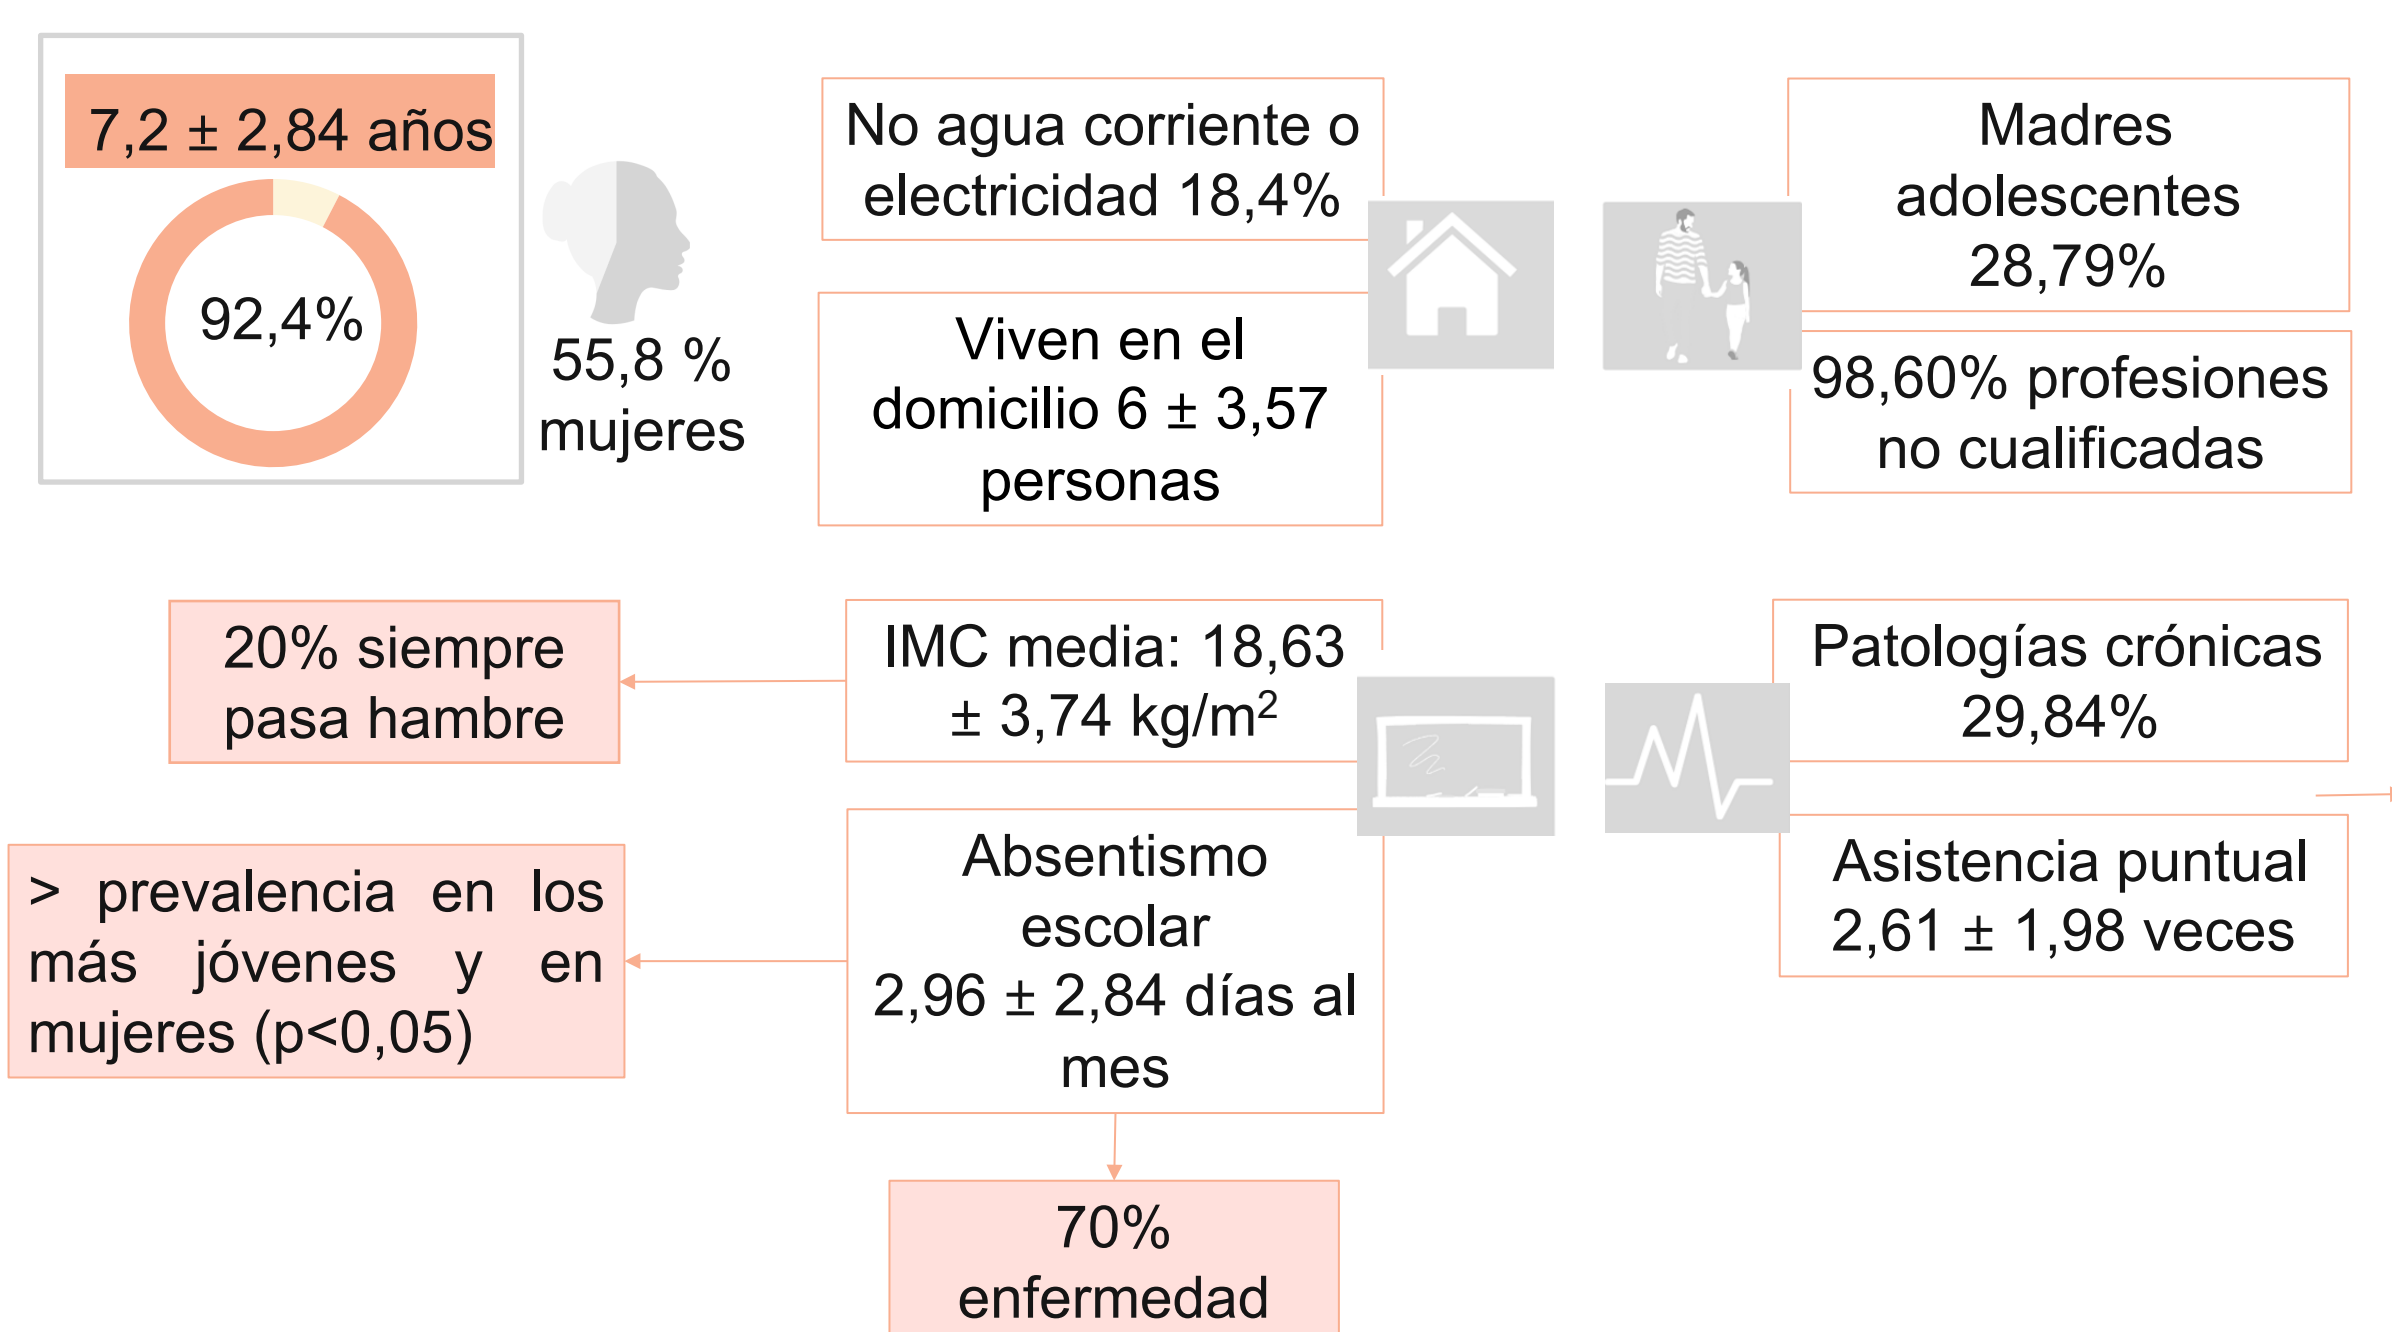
7,2 ± 2,84 años

92,4%

55,8 % mujeres

No agua corriente o electricidad 18,4%

Viven en el domicilio 6 ± 3,57 personas

Madres adolescentes 28,79%

98,60% profesiones no cualificadas

20% siempre pasa hambre

IMC media: 18,63 ± 3,74 kg/m$^2$

Patologías crónicas 29,84%

> prevalencia en los más jóvenes y en mujeres (p<0,05)

Absentismo escolar 2,96 ± 2,84 días al mes

Asistencia puntual 2,61 ± 1,98 veces

70% enfermedad